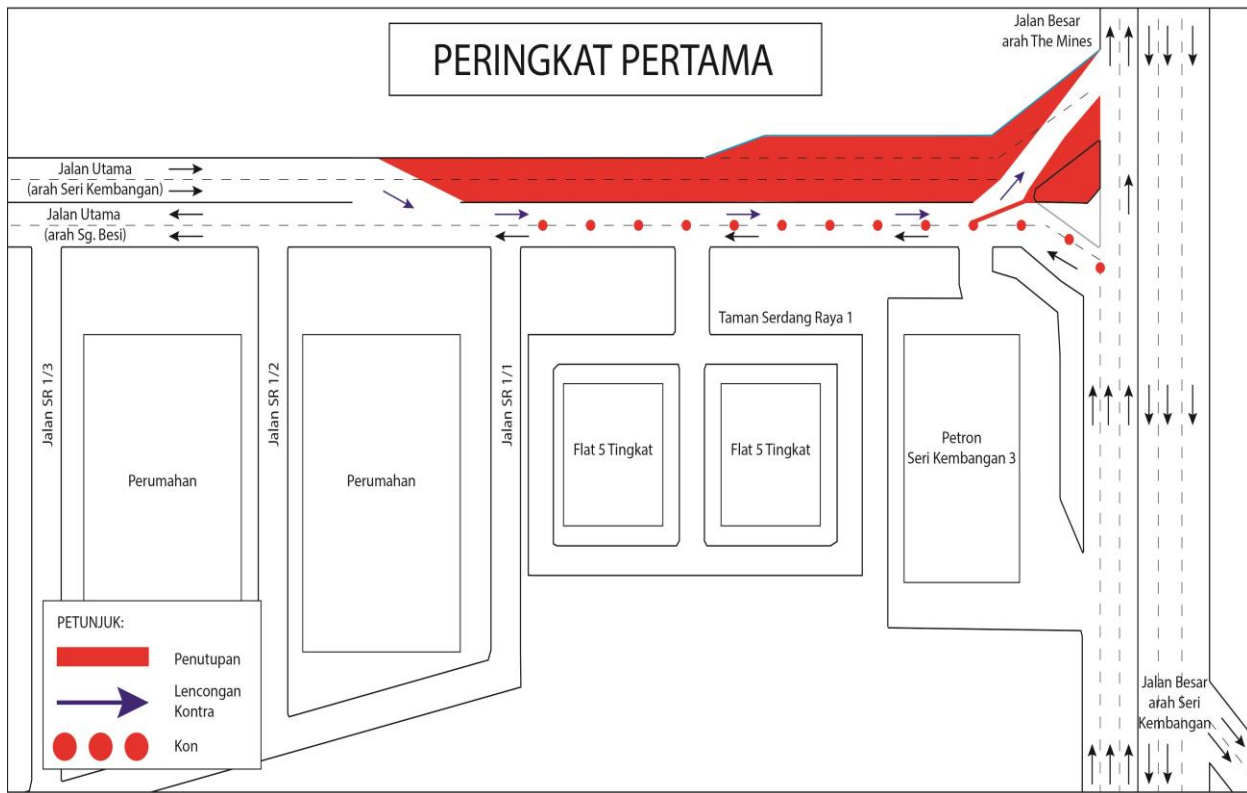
PERINGKAT PERTAMA

Jalan Besar arah The Mines

Jalan Utama (arah Seri Kembangan)

Jalan Utama (arah Sg. Besi)

Taman Serdang Raya 1

Jalan SR 1/3

Jalan SR 1/2

Jalan SR 1/1

Perumahan

Perumahan

Flat 5 Tingkat

Flat 5 Tingkat

Petron Seri Kembangan 3

PETUNJUK:

Penutupan

Lencongan Kontra

Kon

Jalan Besar arah Seri Kembangan